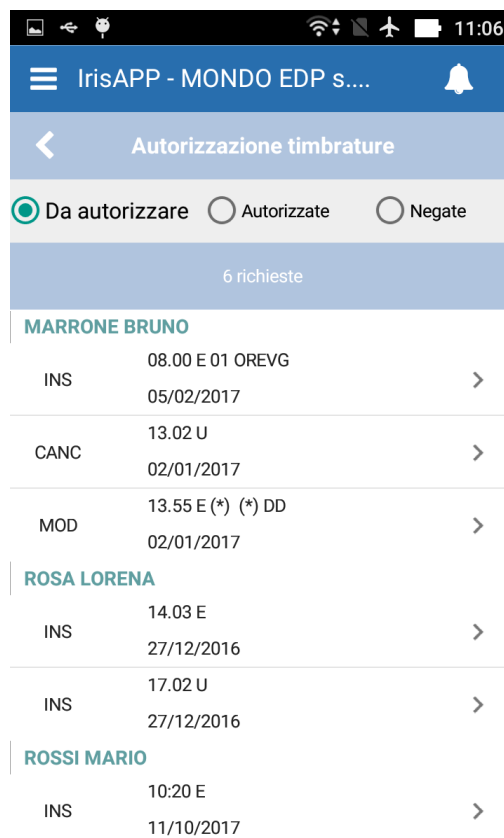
11:06

IrisAPP - MONDO EDP s....

Autorizzazione timbrature

Da autorizzare Autorizzate Negate

6 richieste

MARRONE BRUNO

INS 08.00 E 01 OREVG 05/02/2017

CANC 13.02 U 02/01/2017

MOD 13.55 E (*) (*) DD 02/01/2017

ROSA LORENA

INS 14.03 E 27/12/2016

INS 17.02 U 27/12/2016

ROSSI MARIO

INS 10:20 E 11/10/2017